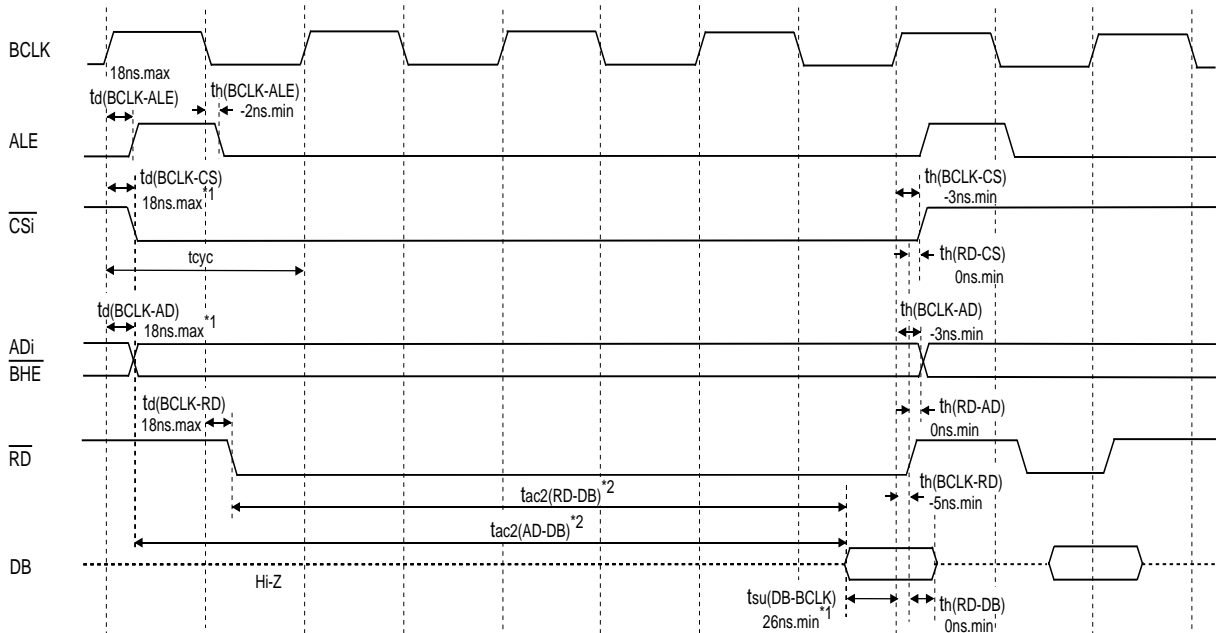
BCLK

18ns.max

td(BCLK-ALE)

th(BCLK-ALE)
-2ns.min

ALE

td(BCLK-CS)
18ns.max$^{*1}$

th(BCLK-CS)
-3ns.min

$\overline{CSi}$

tcyc

th(RD-CS)
0ns.min

td(BCLK-AD)
18ns.max$^{*1}$

th(BCLK-AD)
-3ns.min

ADi
$\overline{BHE}$

td(BCLK-RD)
18ns.max

th(RD-AD)
0ns.min

$\overline{RD}$

tac2(RD-DB)$^{*2}$

th(BCLK-RD)
-5ns.min

tac2(AD-DB)$^{*2}$

DB

Hi-Z

tsu(DB-BCLK)
26ns.min$^{*1}$

th(RD-DB)
0ns.min